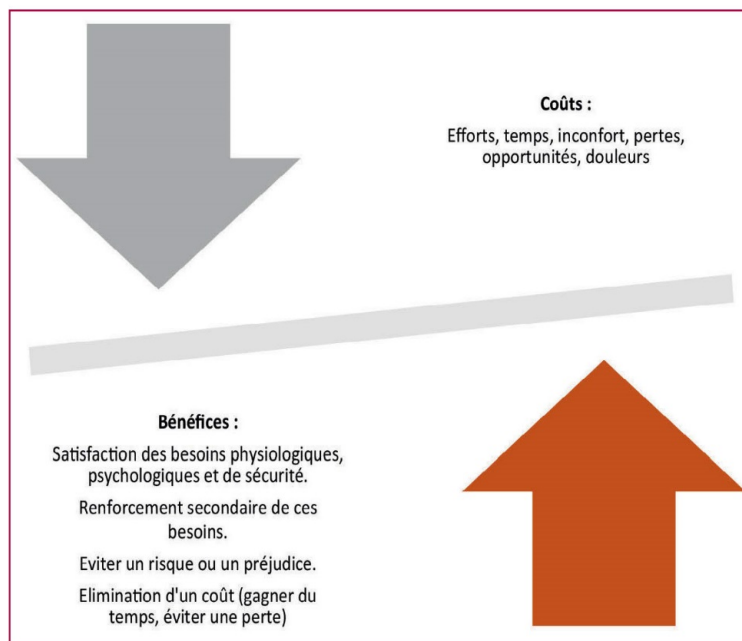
Coûts :

Efforts, temps, inconfort, pertes, opportunités, douleurs

Bénéfices :

Satisfaction des besoins physiologiques, psychologiques et de sécurité.

Renforcement secondaire de ces besoins.

Eviter un risque ou un préjudice.

Elimination d'un coût (gagner du temps, éviter une perte)